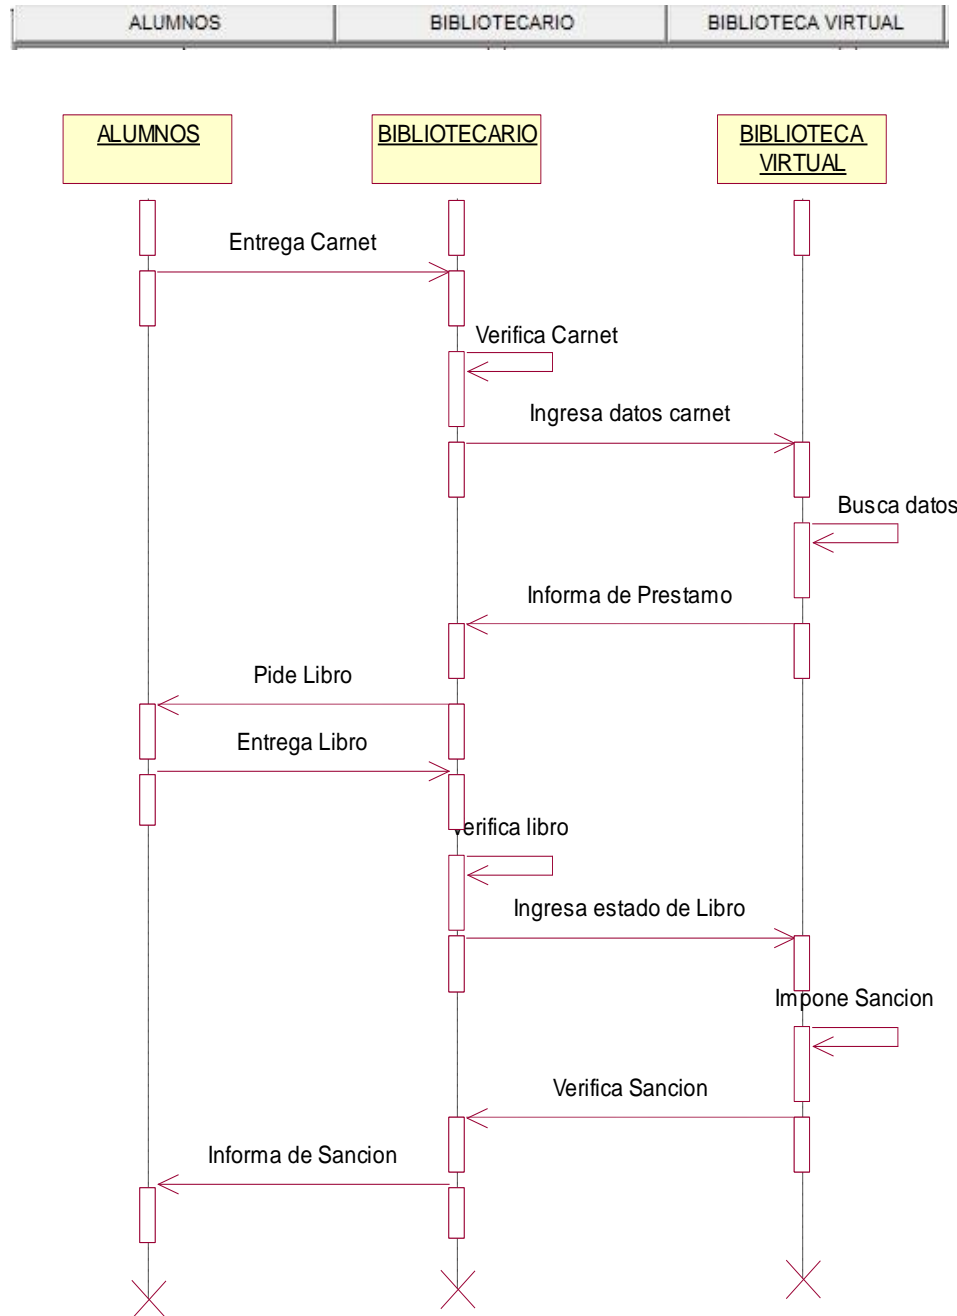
| ALUMNOS | BIBLIOTECARIO | BIBLIOTECA VIRTUAL |
|---|---|---|

ALUMNOS

BIBLIOTECARIO

BIBLIOTECA VIRTUAL

Entrega Carnet

Verifica Carnet

Ingresa datos carnet

Busca datos

Informa de Prestamo

Pide Libro

Entrega Libro

erifica libro

Ingresa estado de Libro

Impone Sancion

Verifica Sancion

Informa de Sancion